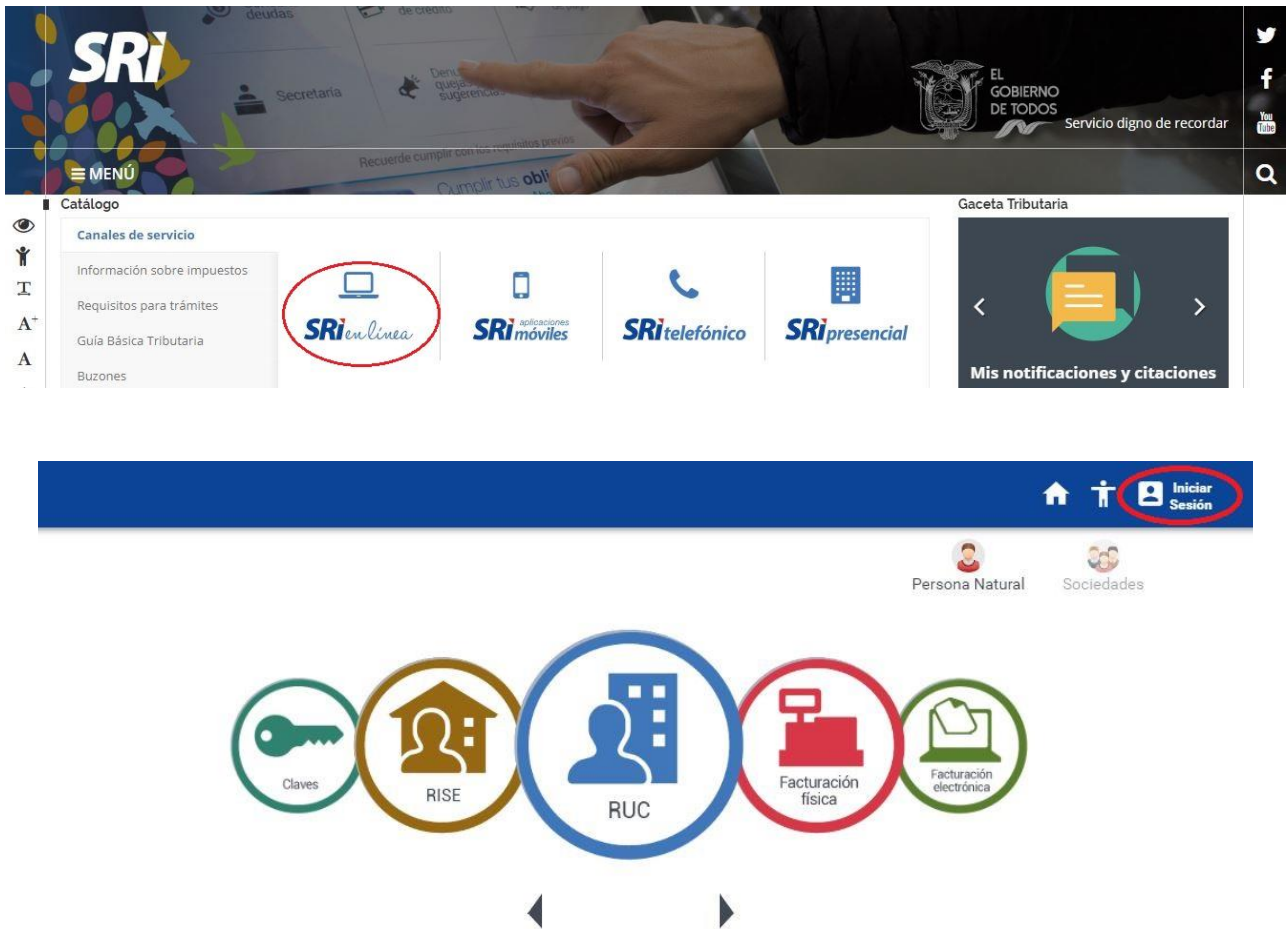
SRI

deudas
de crédito
Secretaría
Denuncias quejas y sugerencias
Recuerde cumplir con los requisitos previos
Cumplir tus obli

EL GOBIERNO DE TODOS
Servicio digno de recordar

≡ MENÚ

Catálogo

Canales de servicio
Información sobre impuestos
Requisitos para trámites
Guía Básica Tributaria
Buzones

SRI en línea
SRI aplicaciones móviles
SRI telefónico
SRI presencial

Gaceta Tributaria
Mis notificaciones y citaciones

Iniciar Sesión

Persona Natural
Sociedades

Claves
RISE
RUC
Facturación física
Facturación electrónica